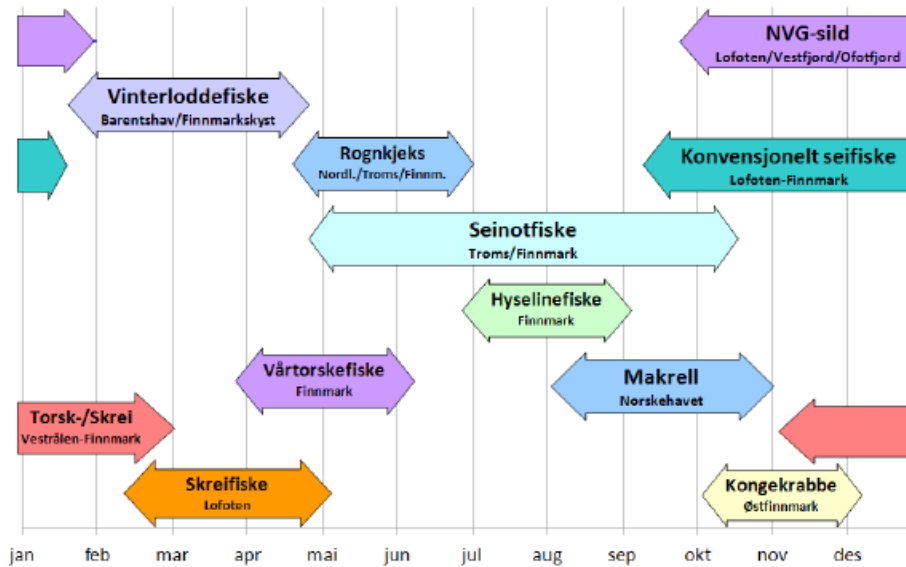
NVG-sild
Lofoten/Vestfjord/Ofotfjord

Vinterloddefiske
Barentshav/Finnmarkskyst

Rognkjeks
Nordl./Troms/Finnm.

Konvensjonelt seifiske
Lofoten-Finnmark

Seinotfiske
Troms/Finnmark

Hyselinefiske
Finnmark

Vårtorskefiske
Finnmark

Makrell
Norskehavet

Torsk-/Skrei
Vesterålen-Finnmark

Skreifiske
Lofoten

Kongekrabbe
Østfinnmark

jan feb mar apr mai jun jul aug sep okt nov des